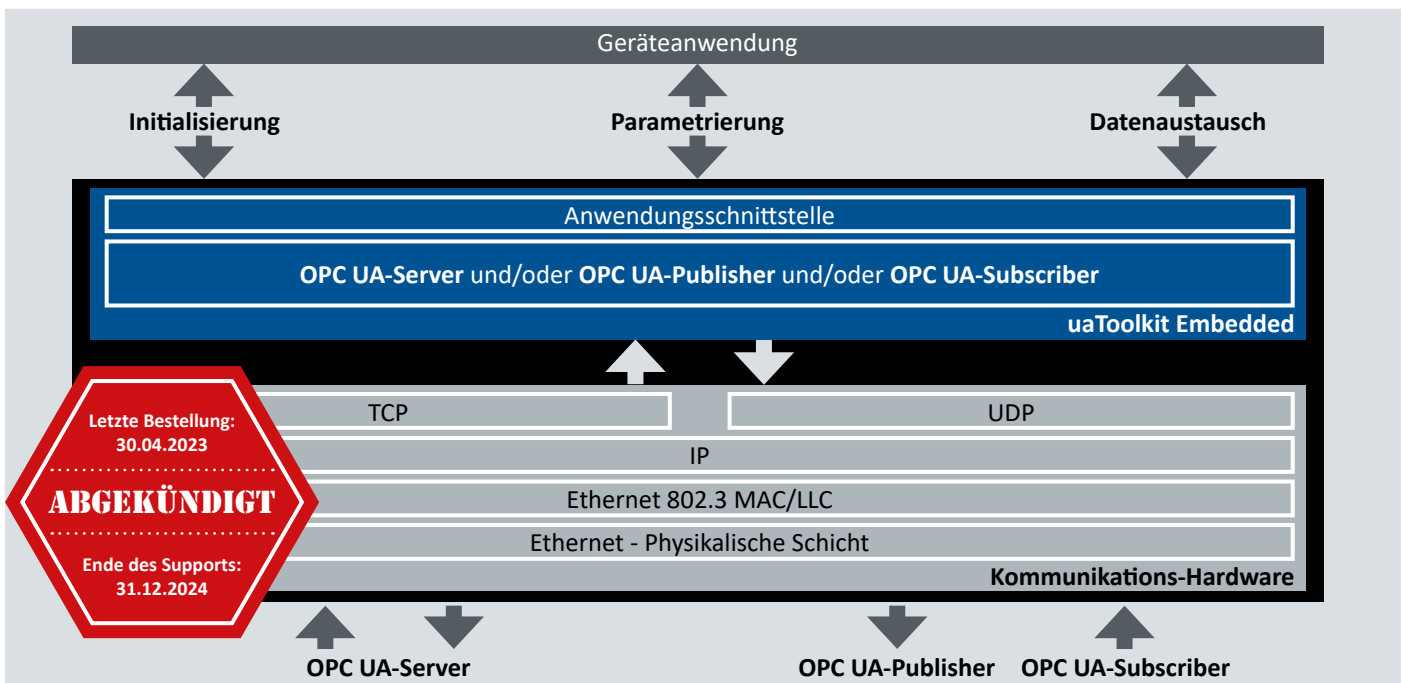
Geräteanwendung

Initialisierung

Parametrierung

Datenaustausch

Anwendungsschnittstelle

OPC UA-Server und/oder OPC UA-Publisher und/oder OPC UA-Subscriber

uaToolkit Embedded

Letzte Bestellung: 30.04.2023

ABGEKÜNDIGT

Ende des Supports: 31.12.2024

TCP

UDP

IP

Ethernet 802.3 MAC/LLC

Ethernet - Physikalische Schicht

Kommunikations-Hardware

OPC UA-Server

OPC UA-Publisher

OPC UA-Subscriber